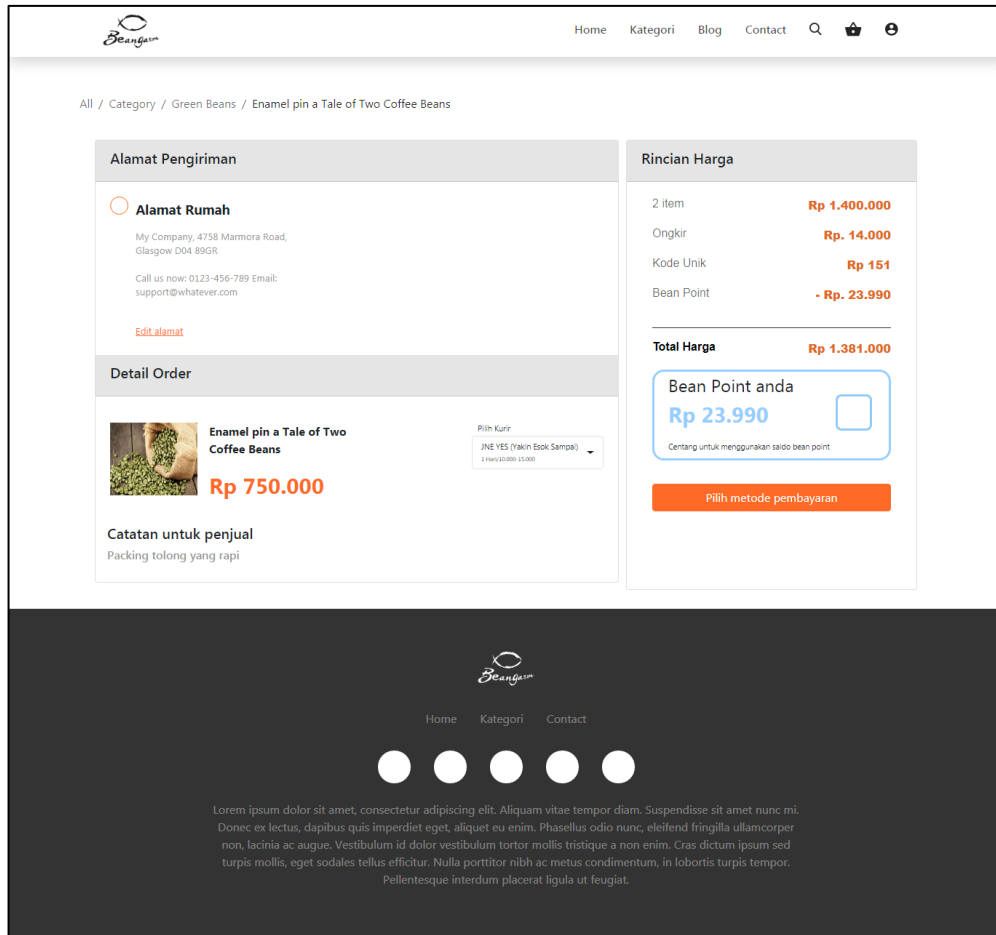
Beangarm

Home Kategori Blog Contact

All / Category / Green Beans / Enamel pin a Tale of Two Coffee Beans

Alamat Pengiriman

Alamat Rumah

My Company, 4758 Marmora Road, Glasgow D04 89GR

Call us now: 0123-456-789 Email: support@whatever.com

Edit alamat

Detail Order

Enamel pin a Tale of Two Coffee Beans

Rp 750.000

Pilih Kurir

JNE YES (Yakin Esok Sampai)

1 Hari/10.000-15.000

Catatan untuk penjual

Packing tolong yang rapi

Rincian Harga

| | |
|---|---|
| 2 item | Rp 1.400.000 |
| Ongkir | Rp. 14.000 |
| Kode Unik | Rp 151 |
| Bean Point | - Rp. 23.990 |
| Total Harga | Rp 1.381.000 |

Bean Point anda

Rp 23.990

Centang untuk menggunakan saldo bean point

Pilih metode pembayaran

Beangarm

Home Kategori Contact

Lorem ipsum dolor sit amet, consectetur adipiscing elit. Aliquam vitae tempor diam. Suspendisse sit amet nunc mi. Donec ex lectus, dapibus quis imperdiet eget, aliquet eu enim. Phasellus odio nunc, eleifend fringilla ullamcorper non, lacinia ac augue. Vestibulum id dolor vestibulum tortor mollis tristique a non enim. Cras dictum ipsum sed turpis mollis, eget sodales tellus efficitur. Nulla porttitor nibh ac metus condimentum, in lobortis turpis tempor. Pellentesque interdum placerat ligula ut feugiat.